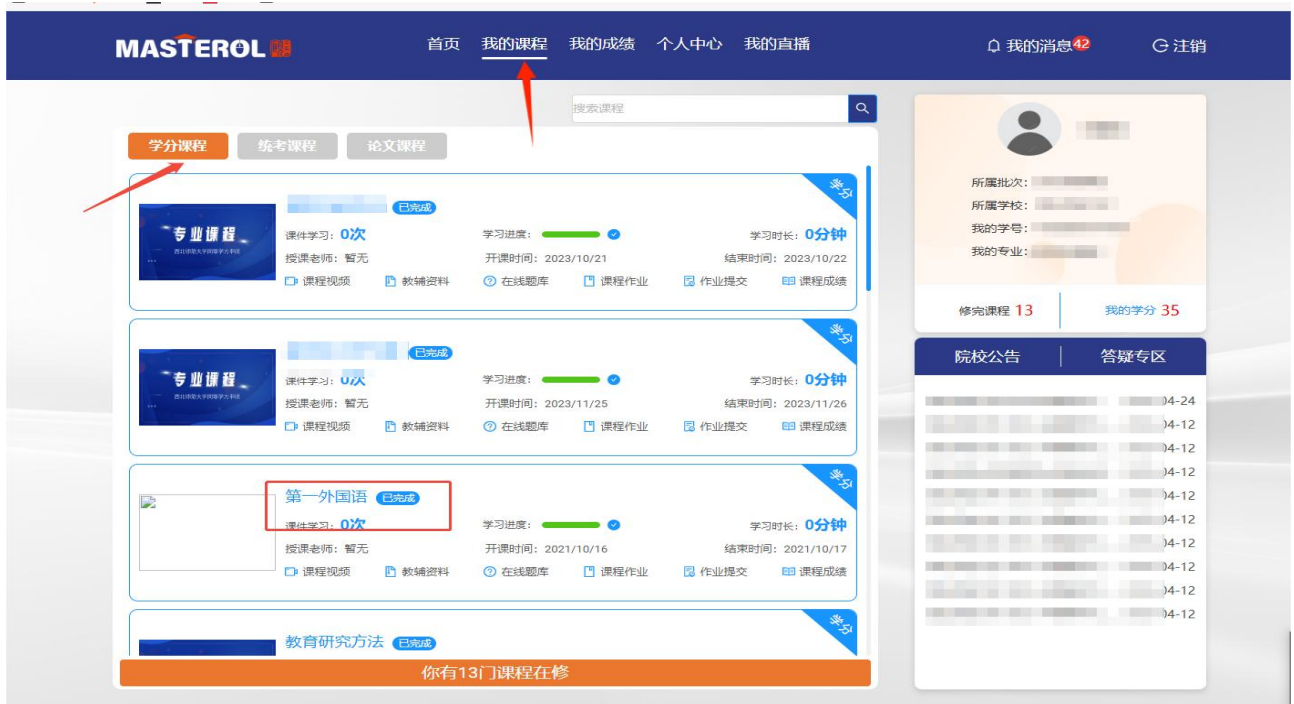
MASTEROL

首页 我的课程 我的成绩 个人中心 我的直播

我的消息 42 注销

搜索课程

学分课程 统考课程 论文课程

学分

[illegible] 已完成

专业课程

课件学习：0次 学习进度： 学习时长：0分钟

授课老师：暂无 开课时间：2023/10/21 结束时间：2023/10/22

课程视频 教辅资料 在线题库 课程作业 作业提交 课程成绩

学分

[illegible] 已完成

专业课程

课件学习：0次 学习进度： 学习时长：0分钟

授课老师：暂无 开课时间：2023/11/25 结束时间：2023/11/26

课程视频 教辅资料 在线题库 课程作业 作业提交 课程成绩

学分

第一外国语 已完成

课件学习：0次 学习进度： 学习时长：0分钟

授课老师：暂无 开课时间：2021/10/16 结束时间：2021/10/17

课程视频 教辅资料 在线题库 课程作业 作业提交 课程成绩

学分

教育研究方法 已完成

你有13门课程在修

所属批次：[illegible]

所属学校：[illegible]

我的学号：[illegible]

我的专业：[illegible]

修完课程 13 我的学分 35

院校公告 答疑专区

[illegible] 04-24
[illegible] 04-12
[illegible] 04-12
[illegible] 04-12
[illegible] 04-12
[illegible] 04-12
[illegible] 04-12
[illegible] 04-12
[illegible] 04-12
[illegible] 04-12